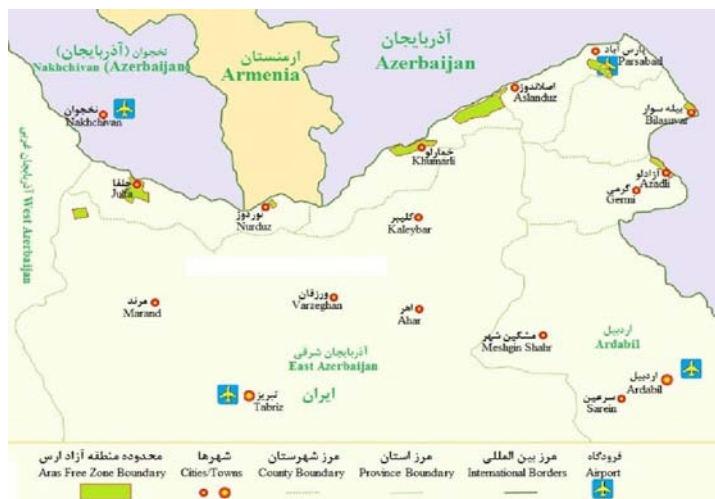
نخجوان (آذربایجان)
Nakhchivan (Azerbaijan)

ارمنستان
Armenia

آذربایجان
Azerbaijan

پارس آباد
Parsabad

اصلاندوز
Aslanduz

بیله سوار
Bilasuvar

نخجوان
Nakhchivan

آذربایجان غربی
West Azerbaijan

خمارلو
Khumarli

آزادلو
Azadli

گرمی
Germi

جلفا
Jufa

نوردوز
Nurduz

کلیبر
Kaleybar

مرند
Marand

ورزقان
Varzeghan

اهر
Ahar

مشگین شهر
Meshgin Shahr

اردبیل
Ardabil

آذربایجان شرقی
East Azerbaijan

ایران

تبریز
Tabriz

اردبیل
Ardabil

سرعین
Sarein

| محدوده منطقه آزاد ارس | شهرها | مرز شهرستان | مرز استان | مرز بین المللی | فرودگاه |
|---|---|---|---|---|---|
| Aras Free Zone Boundary | Cities/Towns | County Boundary | Province Boundary | International Borders | Airport |